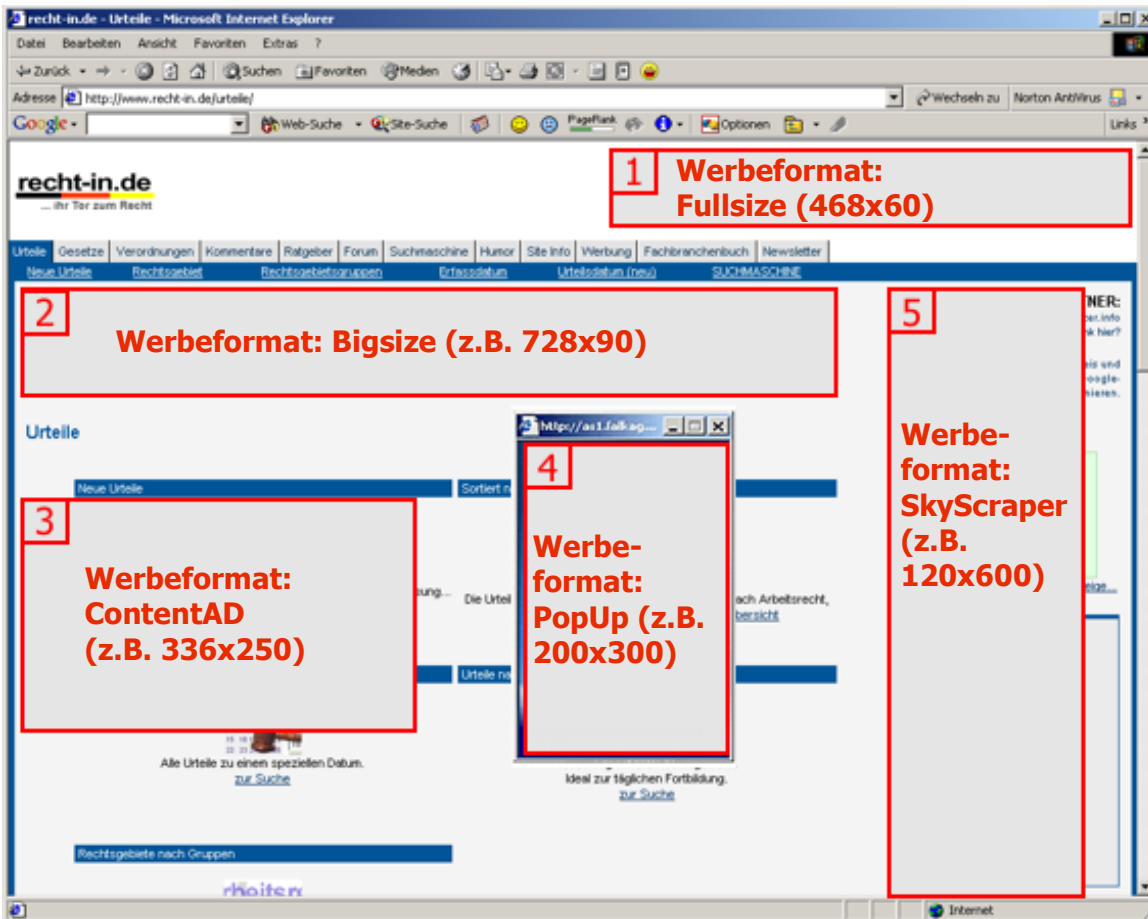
recht-in.de - Urteile - Microsoft Internet Explorer

Datei Bearbeiten Ansicht Favoriten Extras ?

Zurück Suchen Favoriten Medien

Adresse http://www.recht-in.de/urteile/ Wechseln zu Norton AntiVirus

Google Web-Suche Site-Suche PageRank Optionen Links

recht-in.de
... ihr Tor zum Recht

1 Werbeformat: Fullsize (468x60)

Urteile Gesetze Verordnungen Kommentare Ratgeber Forum Suchmaschine Humor Site Info Werbung Fachbranchenbuch Newsletter

Neue Urteile Rechtsgebiet Rechtsgebietsgruppen Erfassdatum Urteilsdatum (neu) SUCHMASCHINE

2 Werbeformat: Bigsize (z.B. 728x90)

5 Werbeformat: SkyScraper (z.B. 120x600)

Urteile

http://as1.falkag...

4 Werbeformat: PopUp (z.B. 200x300)

Neue Urteile

Sortiert n

3 Werbeformat: ContentAD (z.B. 336x250)

sung...

Die Urteil

ach Arbeitsrecht,
bersicht

Urteile na

Alle Urteile zu einem speziellen Datum.
zur Suche

Ideal zur täglichen Fortbildung.
zur Suche

Rechtsgebiete nach Gruppen

Internet